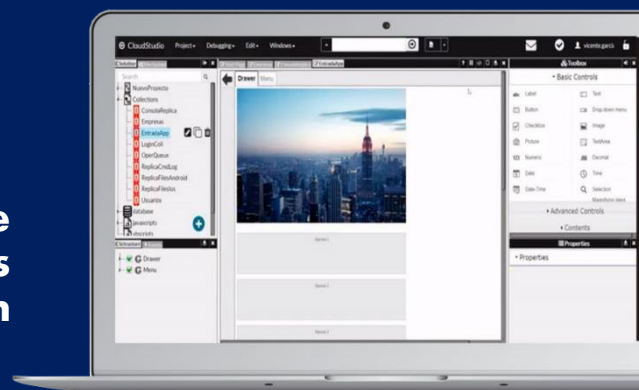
e
s
n

CloudStudio Project▾ Debugging▾ Edit▾ Windows▾

vicente.garcia

Search

NuevoProyecto
Collections
ConsultaReplica
Empresas
EntradaApp
LoginColl
OperQueue
ReplicaCredLog
ReplicaFilesAndroid
ReplicaFilesIos
Usuarios
database
javascripts
storyjsts

Drawer
Menu

Drawer Menu

Toolbox
Basic Controls
Label
Text
Button
Drop down menu
Checkbox
Image
Picture
Textarea
Numeric
Decimal
Date
Time
Date-Time
Selection
Advanced Controls
Contents
Properties
Properties